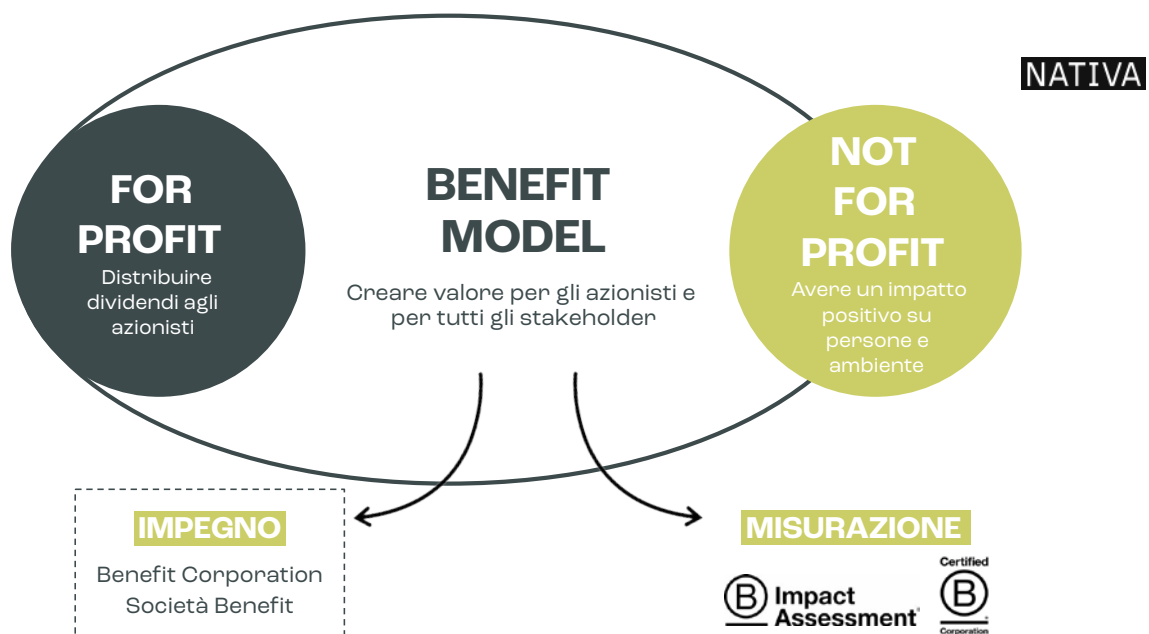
NATIVA

FOR PROFIT
Distribuire dividendi agli azionisti

BENEFIT MODEL
Creare valore per gli azionisti e per tutti gli stakeholder

NOT FOR PROFIT
Avere un impatto positivo su persone e ambiente

IMPEGNO
Benefit Corporation
Società Benefit

MISURAZIONE
B Impact Assessment
Certified
B
Corporation